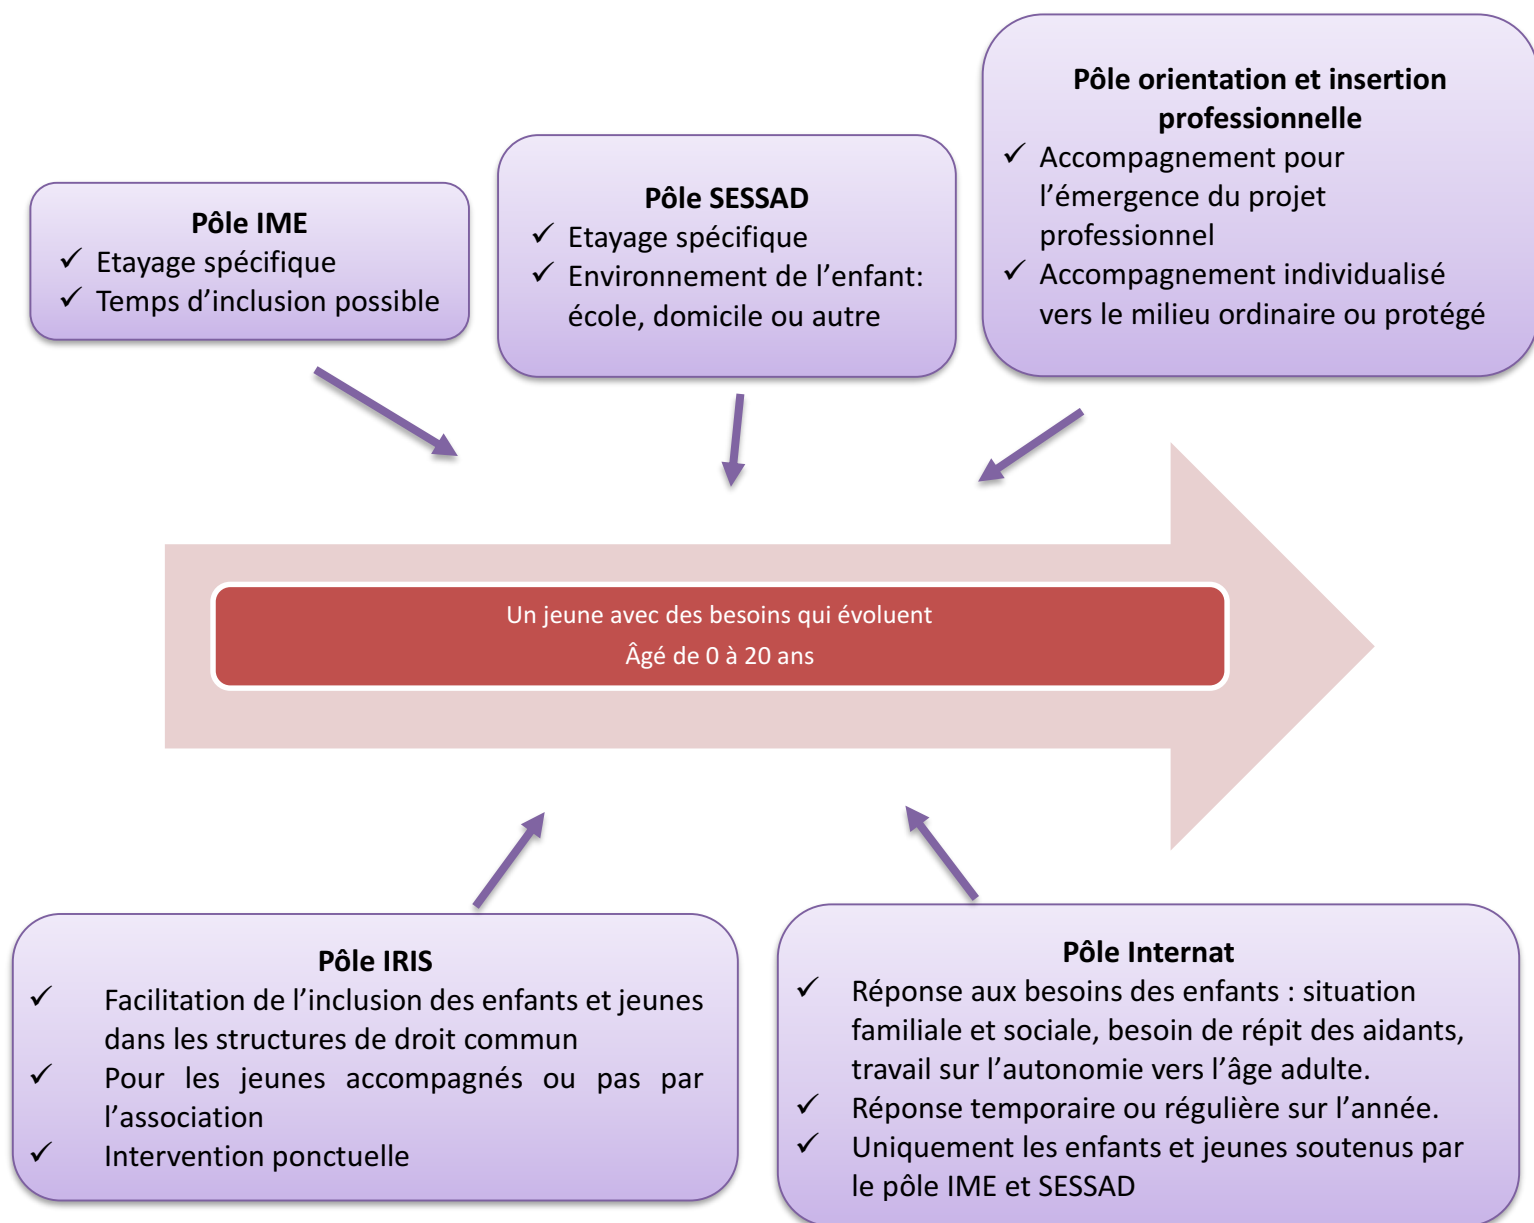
Pôle IME
✓ Etayage spécifique
✓ Temps d'inclusion possible

Pôle SESSAD
✓ Etayage spécifique
✓ Environnement de l'enfant: école, domicile ou autre

Pôle orientation et insertion professionnelle
✓ Accompagnement pour l'émergence du projet professionnel
✓ Accompagnement individualisé vers le milieu ordinaire ou protégé

Un jeune avec des besoins qui évoluent
Âgé de 0 à 20 ans

Pôle IRIS
✓ Facilitation de l'inclusion des enfants et jeunes dans les structures de droit commun
✓ Pour les jeunes accompagnés ou pas par l'association
✓ Intervention ponctuelle

Pôle Internat
✓ Réponse aux besoins des enfants : situation familiale et sociale, besoin de répit des aidants, travail sur l'autonomie vers l'âge adulte.
✓ Réponse temporaire ou régulière sur l'année.
✓ Uniquement les enfants et jeunes soutenus par le pôle IME et SESSAD